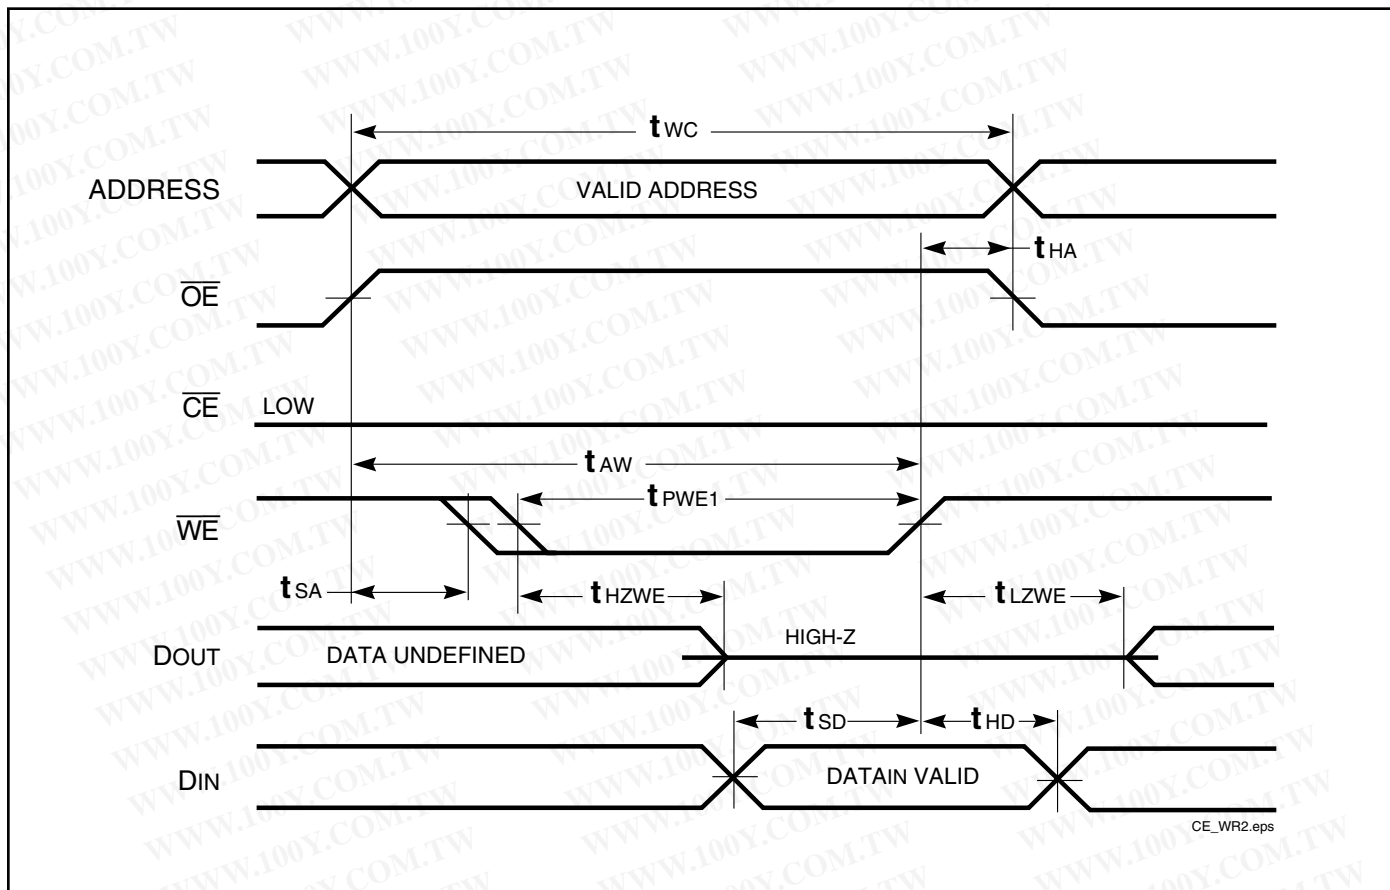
$t_{WC}$

ADDRESS

VALID ADDRESS

$t_{HA}$

$\overline{OE}$

$\overline{CE}$ LOW

$t_{AW}$

$t_{PWE1}$

$\overline{WE}$

$t_{SA}$

$t_{HZWE}$

$t_{LZWE}$

DOUT

DATA UNDEFINED

HIGH-Z

$t_{SD}$

$t_{HD}$

DIN

DATAIN VALID

CE_WR2.eps

WWW.100Y.COM.TW